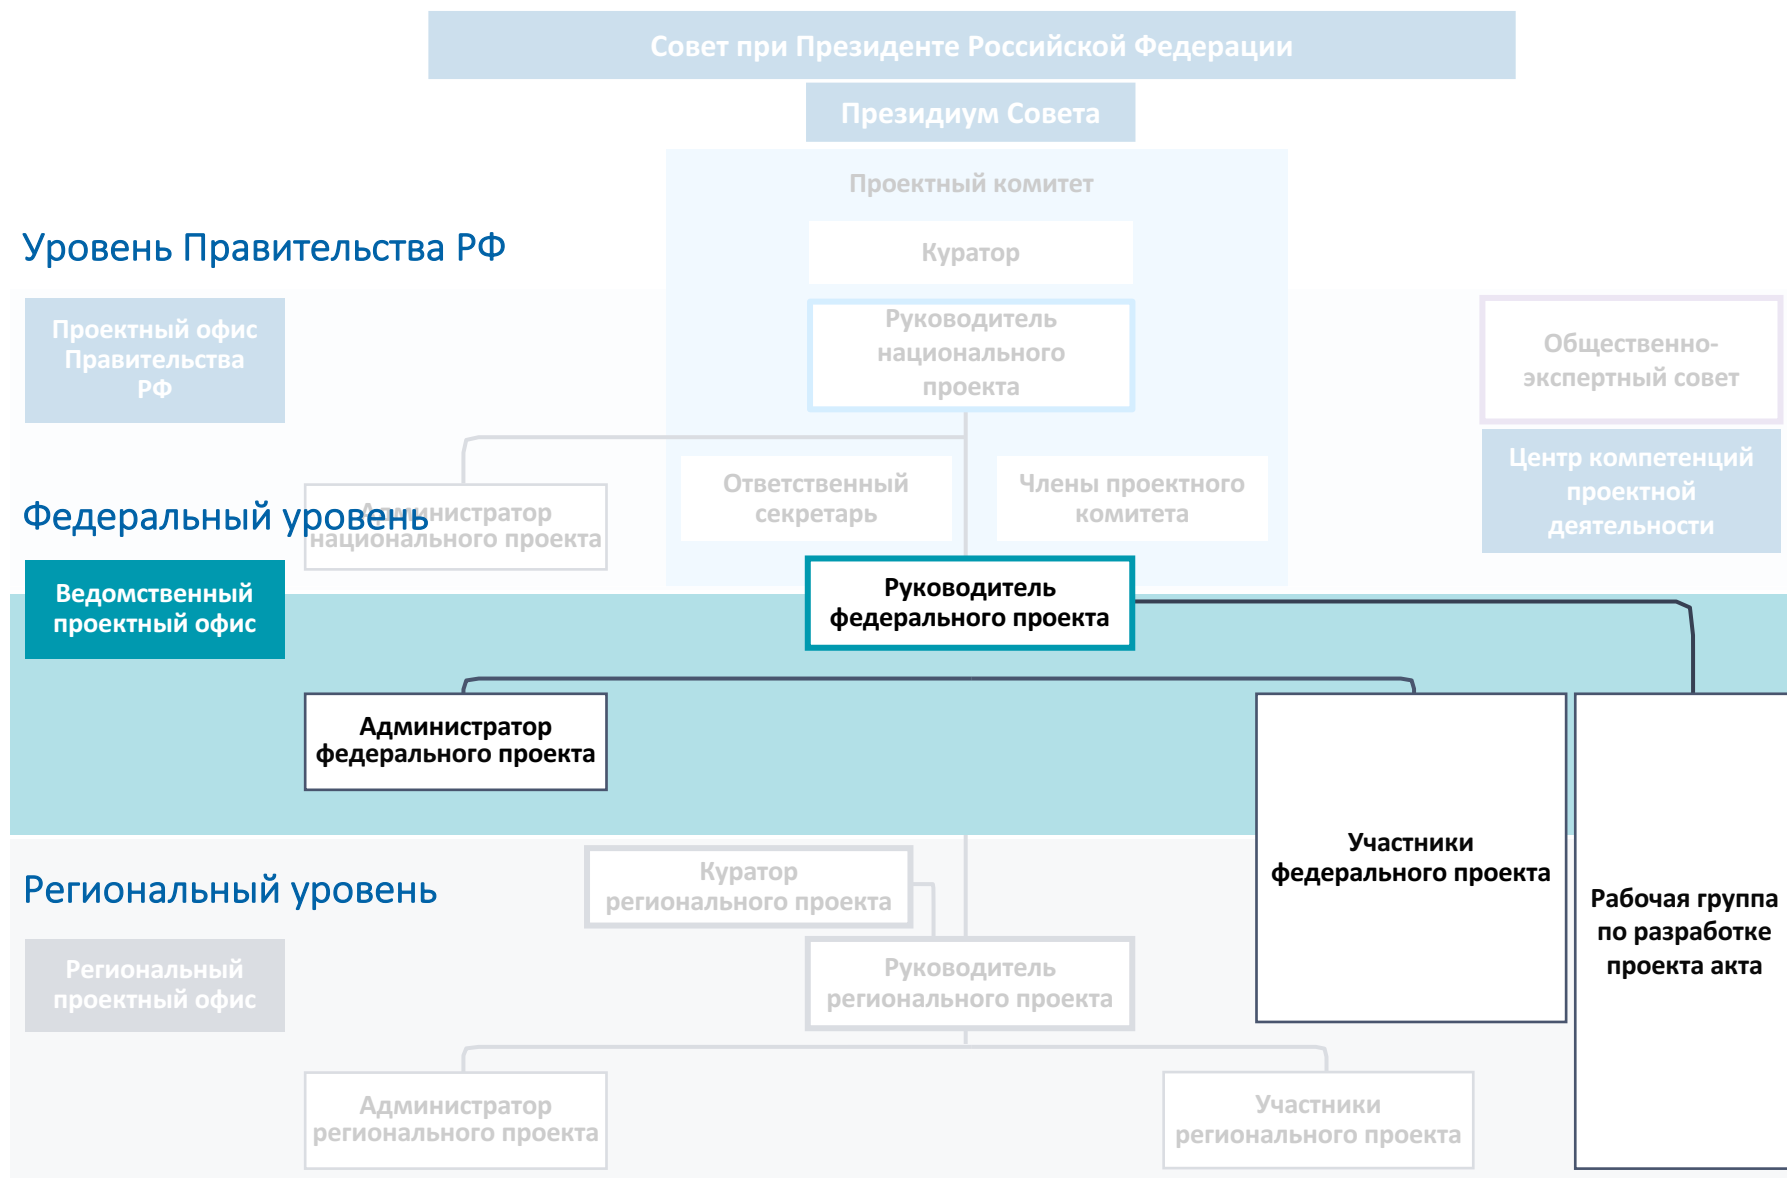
Совет при Президенте Российской Федерации

Президиум Совета

Проектный комитет

Уровень Правительства РФ

Куратор

Проектный офис Правительства РФ

Руководитель национального проекта

Общественно-экспертный совет

Центр компетенций проектной деятельности

Федеральный уровень

Администратор национального проекта

Ответственный секретарь

Члены проектного комитета

Ведомственный проектный офис

Руководитель федерального проекта

Администратор федерального проекта

Участники федерального проекта

Рабочая группа по разработке проекта акта

Региональный уровень

Куратор регионального проекта

Региональный проектный офис

Руководитель регионального проекта

Администратор регионального проекта

Участники регионального проекта